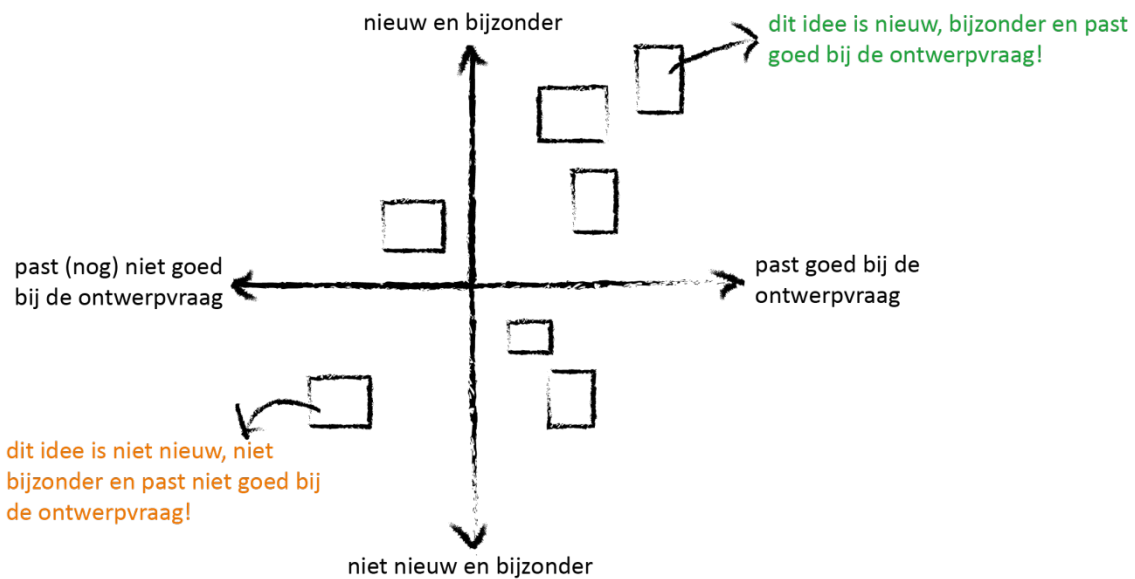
nieuw en bijzonder

dit idee is nieuw, bijzonder en past goed bij de ontwerpvraag!

past (nog) niet goed bij de ontwerpvraag

past goed bij de ontwerpvraag

dit idee is niet nieuw, niet bijzonder en past niet goed bij de ontwerpvraag!

niet nieuw en bijzonder